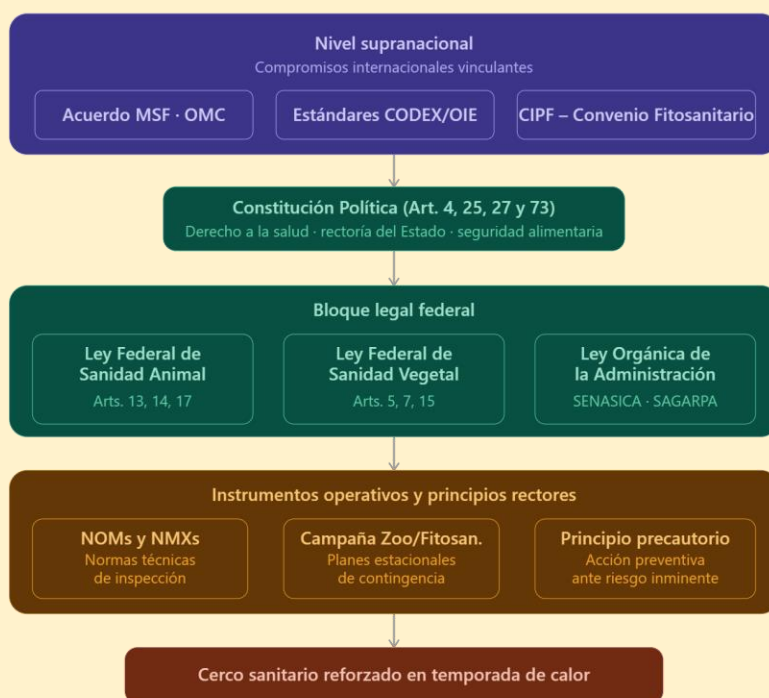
Nivel supranacional
Compromisos internacionales vinculantes

Acuerdo MSF · OMC

Estándares CODEX/OIE

CIPF – Convenio Fitosanitario

Constitución Política (Art. 4, 25, 27 y 73)
Derecho a la salud · rectoría del Estado · seguridad alimentaria

Bloque legal federal

Ley Federal de Sanidad Animal
Arts. 13, 14, 17

Ley Federal de Sanidad Vegetal
Arts. 5, 7, 15

Ley Orgánica de la Administración
SENASICA · SAGARPA

Instrumentos operativos y principios rectores

NOMs y NMXs
Normas técnicas de inspección

Campaña Zoo/Fitosan.
Planes estacionales de contingencia

Principio precautorio
Acción preventiva ante riesgo inminente

Cerco sanitario reforzado en temporada de calor